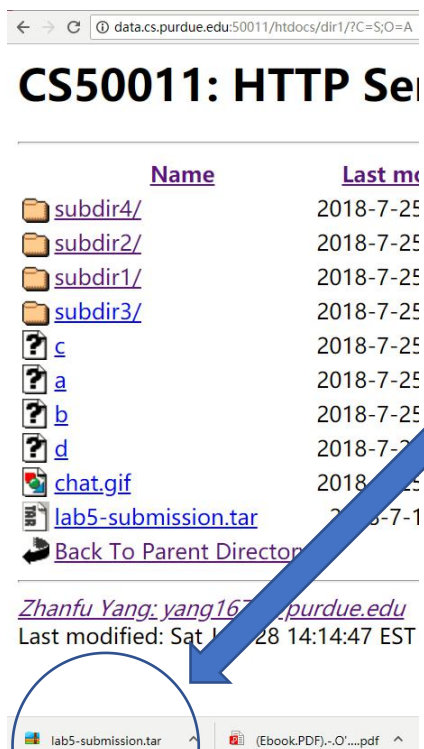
data.cs.purdue.edu:50011/htdocs/dir1/?C=S;O=A

CS50011: HTTP Ser

| Name | Last mo |
|---|---|
| subdir4/ | 2018-7-25 |
| subdir2/ | 2018-7-25 |
| subdir1/ | 2018-7-25 |
| subdir3/ | 2018-7-25 |
| c | 2018-7-25 |
| a | 2018-7-25 |
| b | 2018-7-25 |
| d | 2018-7-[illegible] |
| chat.gif | 2018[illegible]25 |
| lab5-submission.tar | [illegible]-7-1 |

Back To Parent Directo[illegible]

Zhanfu Yang: yang16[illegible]purdue.edu
Last modified: Sat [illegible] 28 14:14:47 EST

lab5-submission.tar

(Ebook.PDF).-.O'....pdf